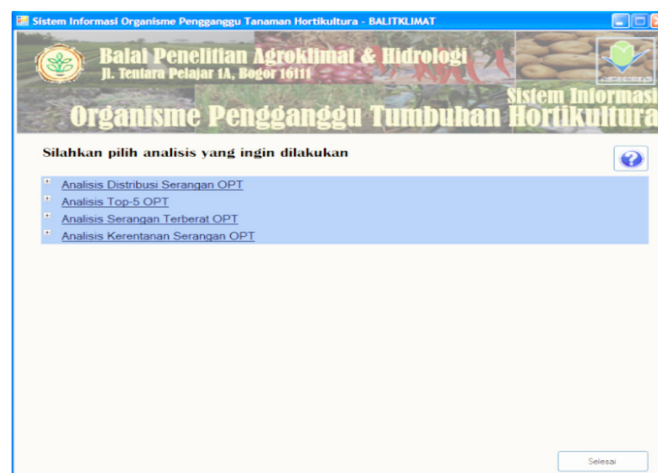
Sistem Informasi Organisme Pengganggu Tanaman Hortikultura - BALITKLIMAT

Balai Penelitian Agroklimat & Hidrologi
Jl. Tentara Pelajar 1A, Bogor 16111

Sistem Informasi
Organisme Pengganggu Tumbuhan Hortikultura

Silahkan pilih analisis yang ingin dilakukan

+ Analisis Distribusi Serangan OPT
+ Analisis Top-5 OPT
+ Analisis Serangan Terberat OPT
+ Analisis Kerentanan Serangan OPT

Selesai